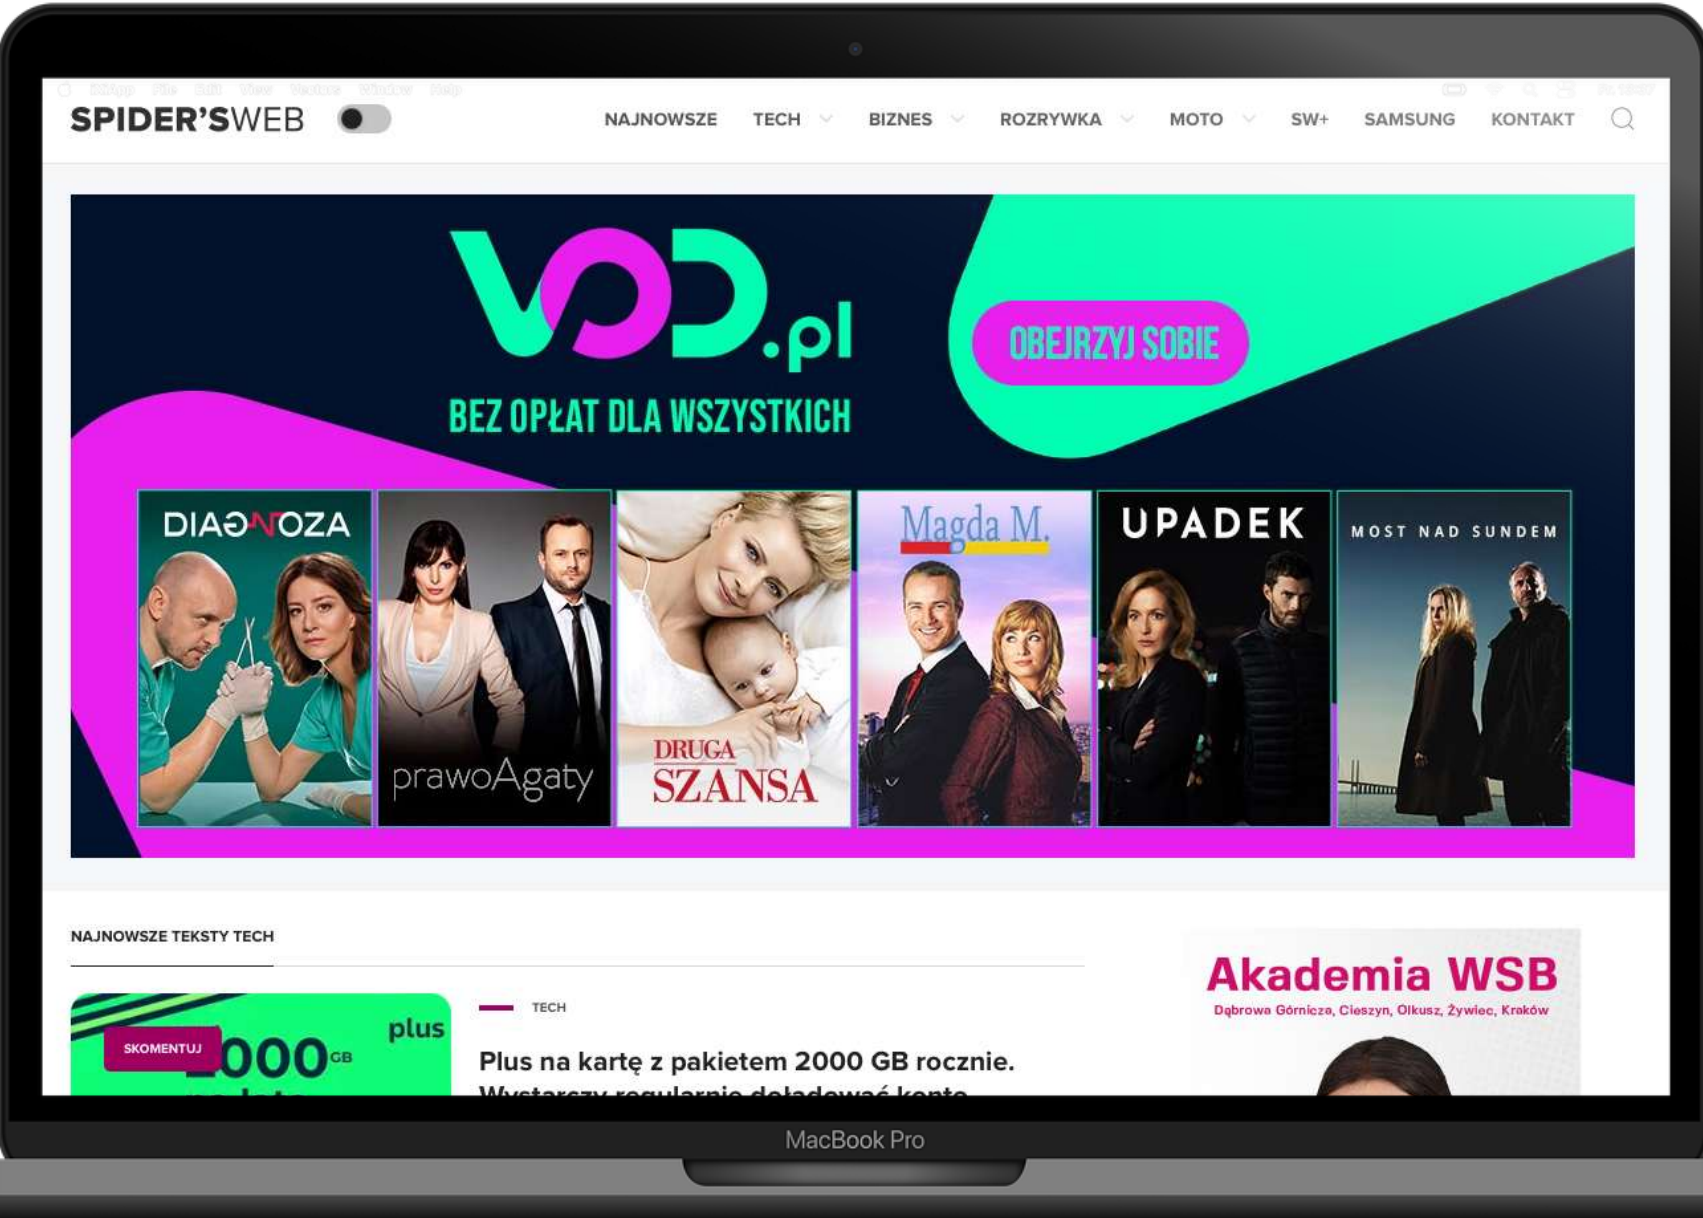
SPIDER'SWEB

NAJNOWSZE TECH BIZNES ROZRYWKA MOTO SW+ SAMSUNG KONTAKT

VOD.pl

BEZ OPŁAT DLA WSZYSTKICH

OBEJRZYJ SOBIE

DIAGNOZA

prawoAgaty

DRUGA SZANSA

Magda M.

UPADEK

MOST NAD SUNDEM

NAJNOWSZE TEKSTY TECH

SKOMENTUJ

plus

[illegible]000 GB

TECH

Plus na kartę z pakietem 2000 GB rocznie. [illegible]

Akademia WSB

Dąbrowa Górnicza, Cieszyn, Olkusz, Żywiec, Kraków

MacBook Pro